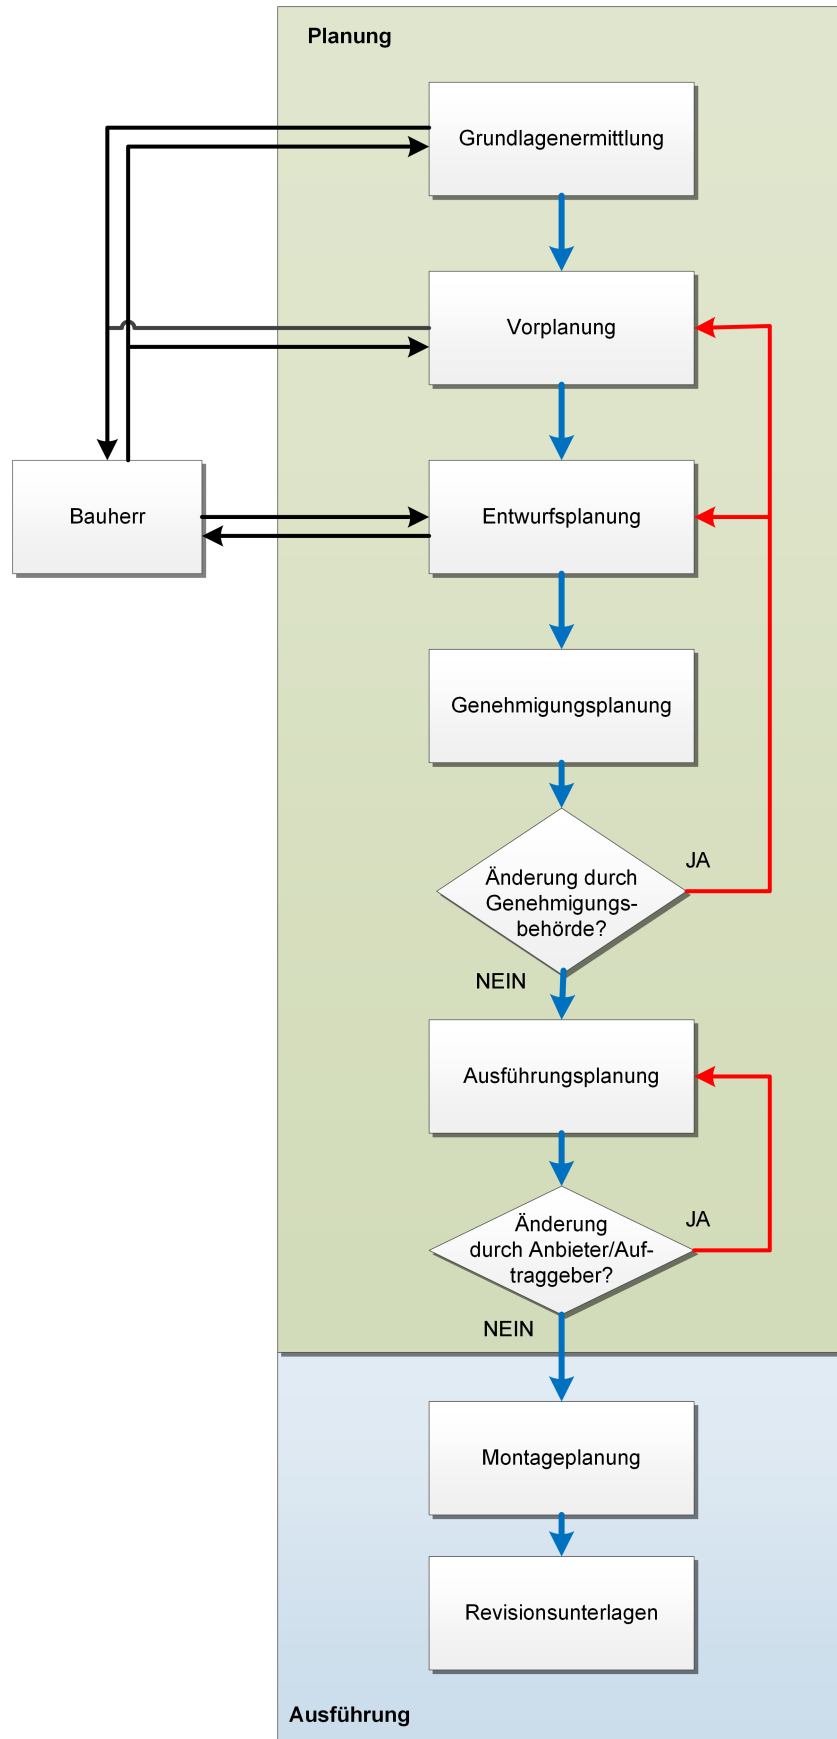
Planung

Grundlagenermittlung

Vorplanung

Bauherr

Entwurfsplanung

Genehmigungsplanung

Änderung durch Genehmigungsbehörde?

JA

NEIN

Ausführungsplanung

Änderung durch Anbieter/Auftraggeber?

JA

NEIN

Montageplanung

Revisionsunterlagen

Ausführung